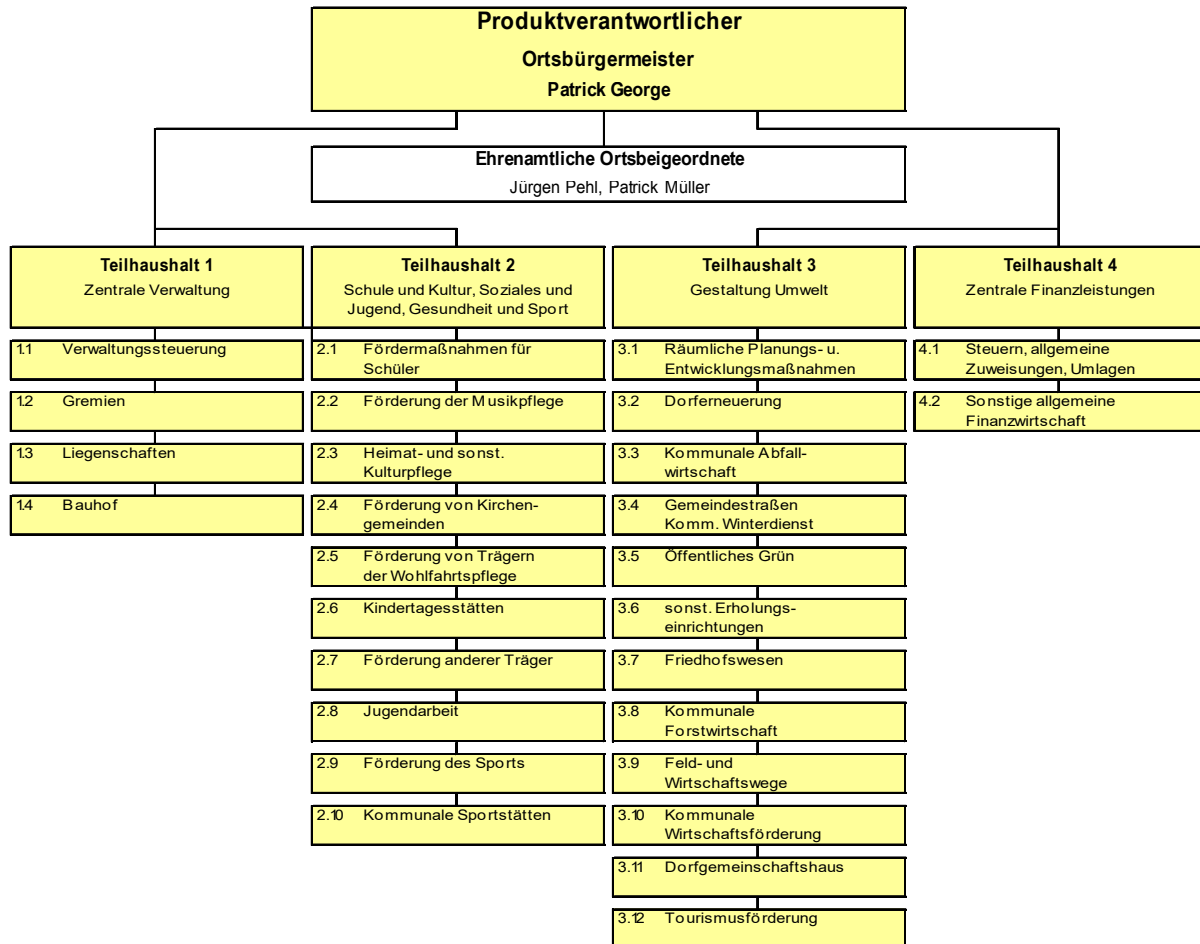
Produktverantwortlicher
Ortsbürgermeister
Patrick George

Ehrenamtliche Ortsbeigeordnete
Jürgen Pehl, Patrick Müller

Teilhaushalt 1
Zentrale Verwaltung

1.1 Verwaltungssteuerung

1.2 Gremien

1.3 Liegenschaften

1.4 Bauhof

Teilhaushalt 2
Schule und Kultur, Soziales und Jugend, Gesundheit und Sport

2.1 Fördermaßnahmen für Schüler

2.2 Förderung der Musikpflege

2.3 Heimat- und sonst. Kulturpflege

2.4 Förderung von Kirchengemeinden

2.5 Förderung von Trägern der Wohlfahrtspflege

2.6 Kindertagesstätten

2.7 Förderung anderer Träger

2.8 Jugendarbeit

2.9 Förderung des Sports

2.10 Kommunale Sportstätten

Teilhaushalt 3
Gestaltung Umwelt

3.1 Räumliche Planungs- u. Entwicklungsmaßnahmen

3.2 Dorferneuerung

3.3 Kommunale Abfallwirtschaft

3.4 Gemeindestraßen Komm. Winterdienst

3.5 Öffentliches Grün

3.6 sonst. Erholungseinrichtungen

3.7 Friedhofswesen

3.8 Kommunale Forstwirtschaft

3.9 Feld- und Wirtschaftswege

3.10 Kommunale Wirtschaftsförderung

3.11 Dorfgemeinschaftshaus

3.12 Tourismusförderung

Teilhaushalt 4
Zentrale Finanzleistungen

4.1 Steuern, allgemeine Zuweisungen, Umlagen

4.2 Sonstige allgemeine Finanzwirtschaft